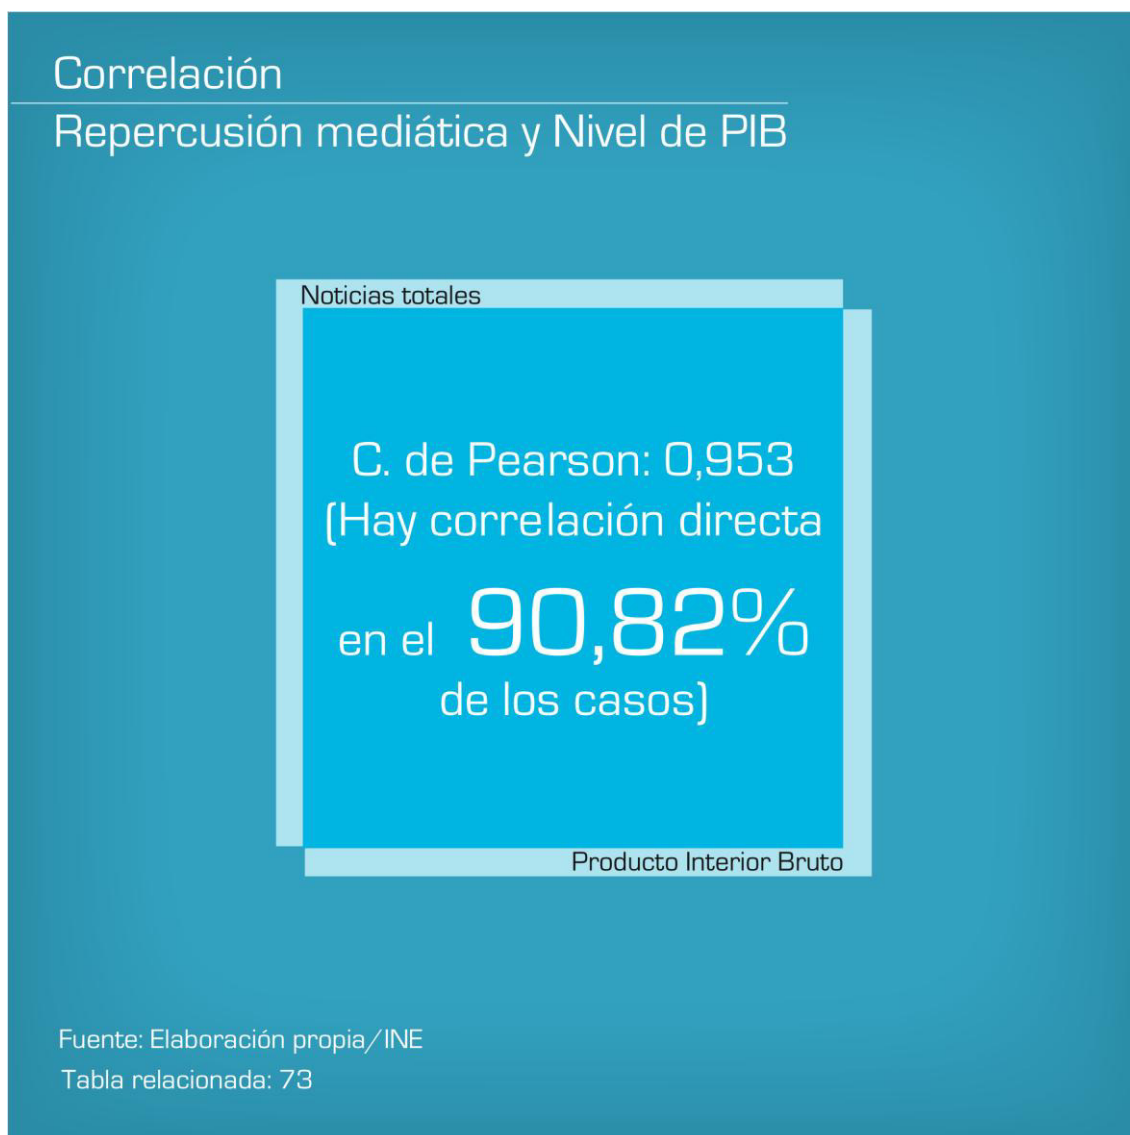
Correlación
Repercusión mediática y Nivel de PIB

Noticias totales

C. de Pearson: 0,953
(Hay correlación directa
en el 90,82%
de los casos)

Producto Interior Bruto

Fuente: Elaboración propia/INE
Tabla relacionada: 73